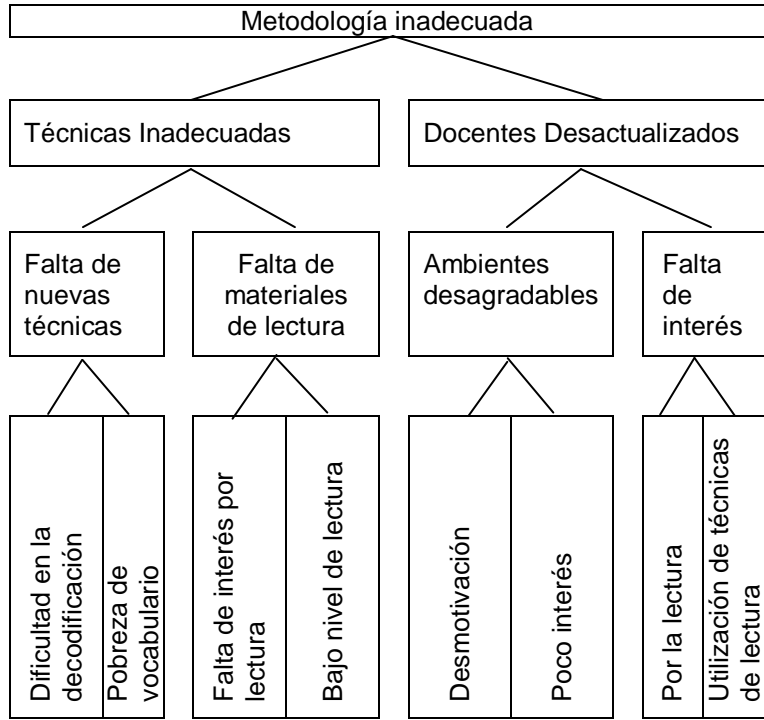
Metodología inadecuada

Técnicas Inadecuadas

Docentes Desactualizados

Falta de nuevas técnicas

Falta de materiales de lectura

Ambientes desagradables

Falta de interés

Dificultad en la decodificación

Pobreza de vocabulario

Falta de interés por lectura

Bajo nivel de lectura

Desmotivación

Poco interés

Por la lectura

Utilización de técnicas de lectura